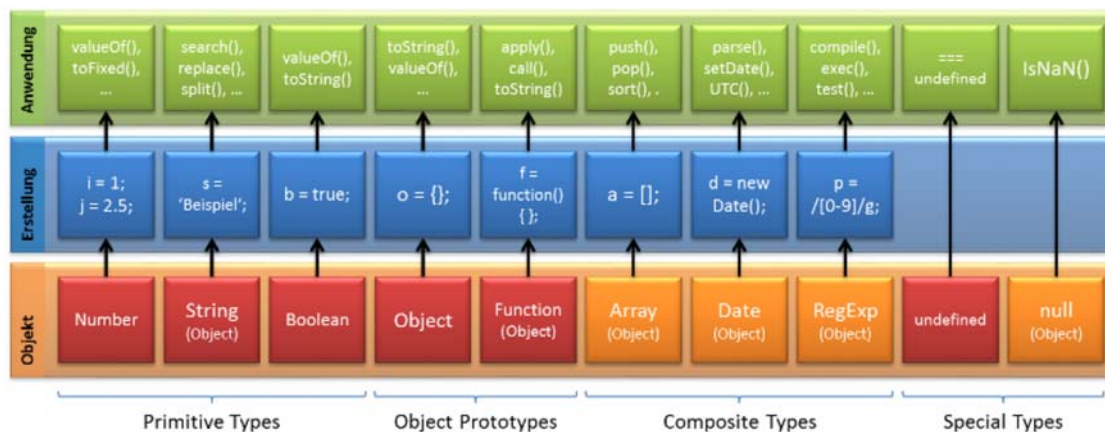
Anwendung

valueOf(), toFixed(), ...

search(), replace(), split(), ...

valueOf(), toString()

toString(), valueOf(), ...

apply(), call(), toString()

push(), pop(), sort(), .

parse(), setDate(), UTC(), ...

compile(), exec(), test(), ...

=== undefined

IsNaN()

Erstellung

i = 1; j = 2.5;

s = 'Beispiel';

b = true;

o = {};

f = function() { };

a = [];

d = new Date();

p = /[0-9]/g;

Objekt

Number

String (Object)

Boolean

Object

Function (Object)

Array (Object)

Date (Object)

RegExp (Object)

undefined

null (Object)

Primitive Types

Object Prototypes

Composite Types

Special Types